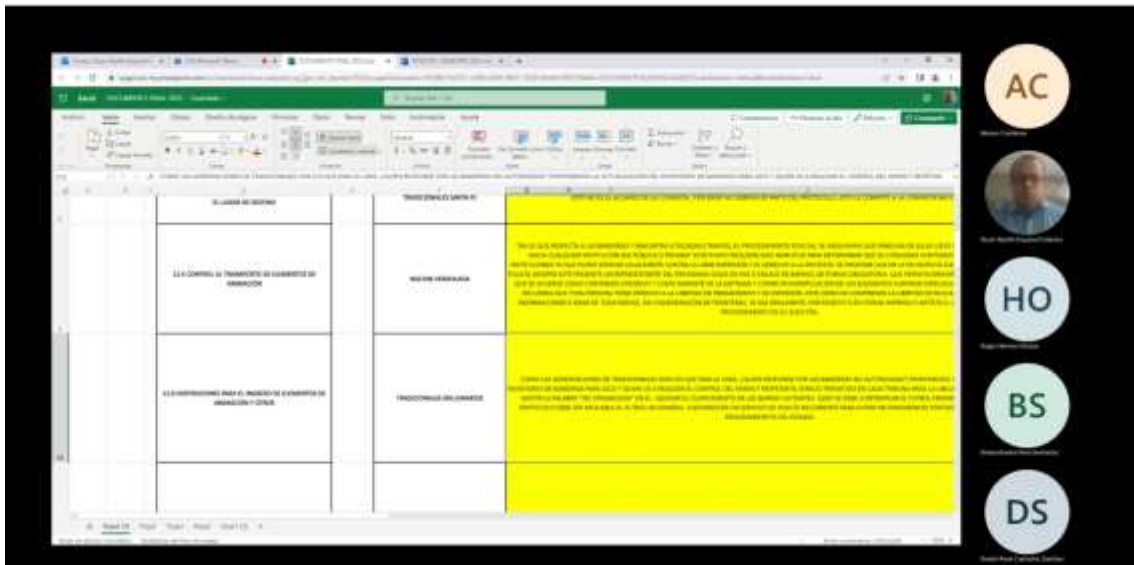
Excel

EL LUGAR DE DESTINO

TRADICIONALES SANTA FE

12.6 CONTROL AL TRANSPORTE DE ELEMENTOS DE ANIMACIÓN

NUEVOS VERDOLAGA

12.8 DISPOSICIONES PARA EL INGRESO DE ELEMENTOS DE ANIMACIÓN Y OTROS

TRADICIONALES MILLONARIOS

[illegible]

AC

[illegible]

HO

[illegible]

BS

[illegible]

DS

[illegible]